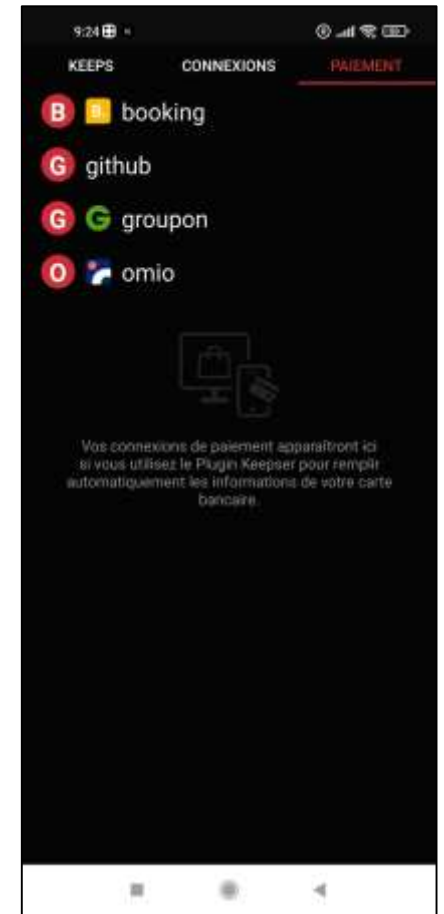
9:24

KEEPS CONNEXIONS PAIEMENT

B B. booking

G github

G G groupon

O omio

Vos connexions de paiement apparaîtront ici si vous utilisez le Plugin Keepser pour remplir automatiquement les informations de votre carte bancaire.